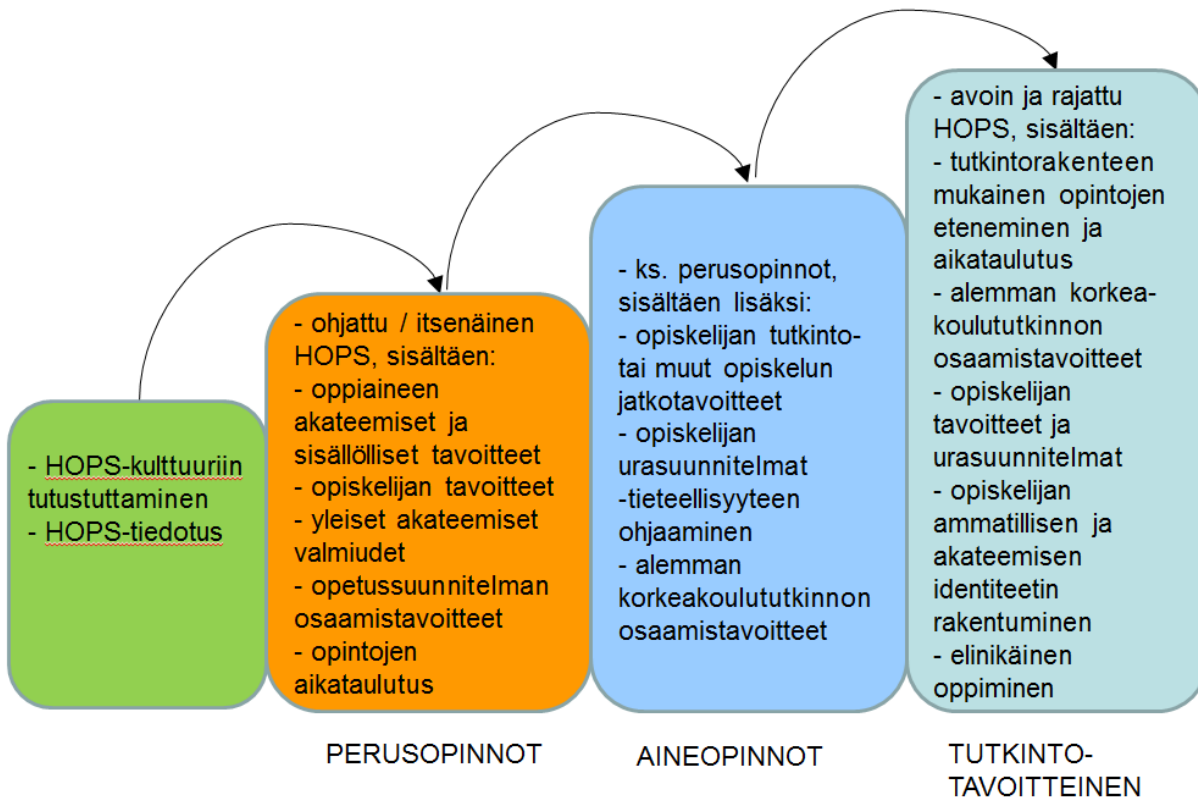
- HOPS-kulttuuriin tutustuttaminen
- HOPS-tiedotus

- ohjattu / itsenäinen HOPS, sisältäen:
- oppiaineen akateemiset ja sisällölliset tavoitteet
- opiskelijan tavoitteet
- yleiset akateemiset valmiudet
- opetussuunnitelman osaamistavoitteet
- opintojen aikataulutus

- ks. perusopinnot, sisältäen lisäksi:
- opiskelijan tutkinto- tai muut opiskelun jatkotavoitteet
- opiskelijan urasuunnitelmat
-tieteellisyyteen ohjaaminen
- alemman korkeakoulututkinnon osaamistavoitteet

- avoin ja rajattu HOPS, sisältäen:
- tutkintorakenteen mukainen opintojen eteneminen ja aikataulutus
- alemman korkeakoulututkinnon osaamistavoitteet
- opiskelijan tavoitteet ja urasuunnitelmat
- opiskelijan ammatillisen ja akateemisen identiteetin rakentuminen
- elinikäinen oppiminen

PERUSOPINNOT

AINEOPINNOT

TUTKINTO-TAVOITTEINEN